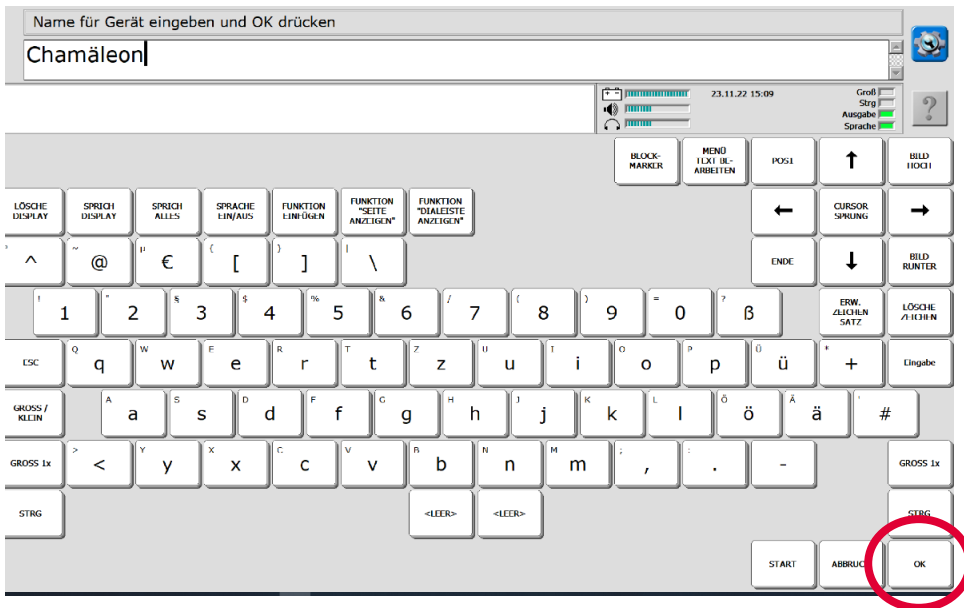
Name für Gerät eingeben und OK drücken

Chamäleon

23.11.22 15:09

Groß
Strg
Ausgabe
Sprache

?

BLOCK-MARKER
MENÜ TEXT BE-ARBEITEN
POS1
↑
BILD HOCH

LÖSCHE DISPLAY
SPRICH DISPLAY
SPRICH ALLES
SPRACHE EIN/AUS
FUNKTION EINFÜGEN
FUNKTION "SEITE ANZEIGEN"
FUNKTION "DIALEISTE ANZEIGEN"
←
CURSOR SPRUNG
→

^
~ @
µ €
{ [
} ]
| \
ENDE
↓
BILD RUNTER

! 1
" 2
§ 3
$ 4
% 5
& 6
/ 7
( 8
) 9
= 0
? ß
ERW. ZEICHEN SATZ
LÖSCHE ZEICHEN

ESC
Q q
W w
E e
R r
T t
Z z
U u
I i
O o
P p
Ü ü
* +
Eingabe

GROSS / KLEIN
A a
S s
D d
F f
G g
H h
J j
K k
L l
Ö ö
Ä ä
' #

GROSS 1x
> <
Y y
X x
C c
V v
B b
N n
M m
; ,
: .
-
GROSS 1x

STRG
<LEER>
<LEER>
STRG

START
ABBRUCH
OK